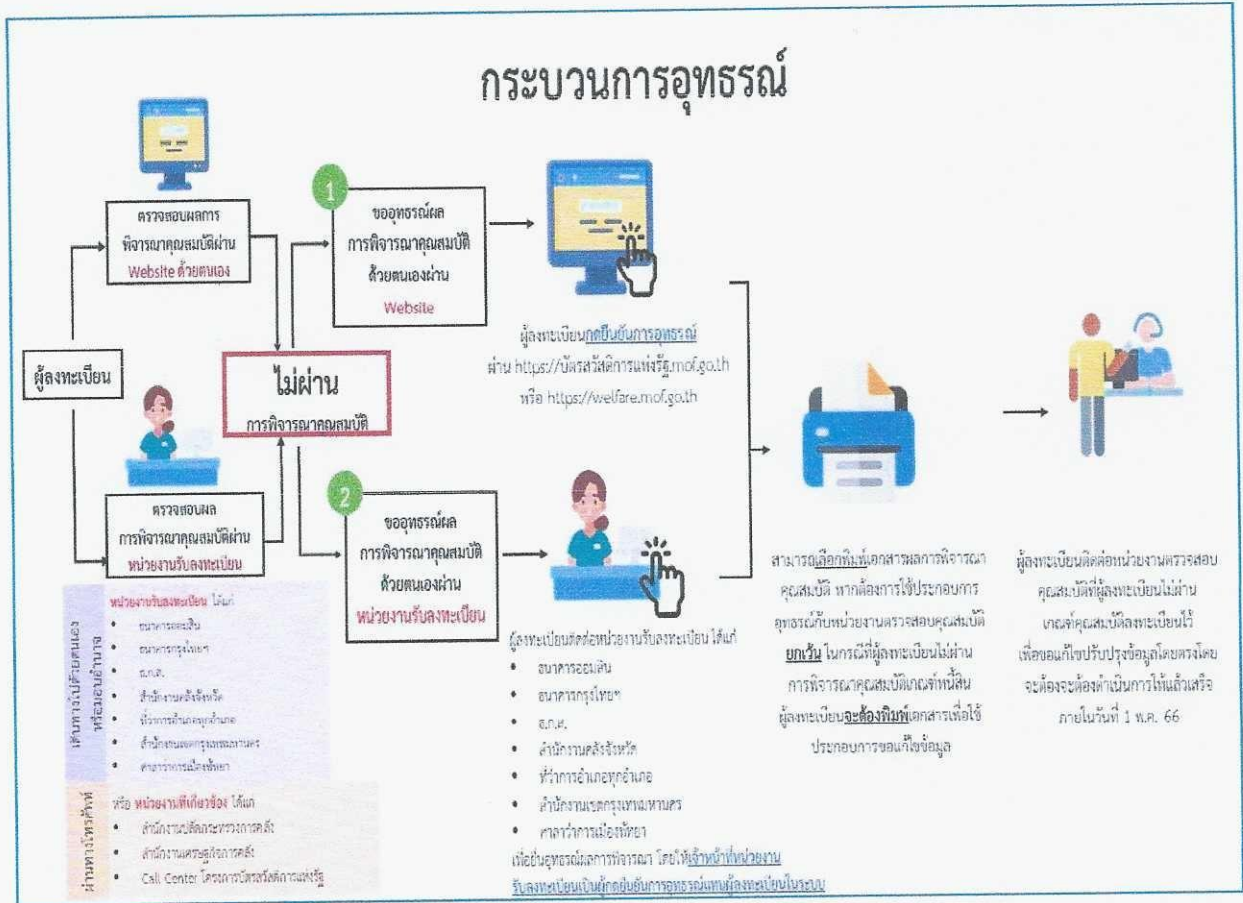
กระบวนการอุทธรณ์

ตรวจสอบผลการพิจารณาคุณสมบัติผ่าน Website ด้วยตนเอง

ผู้ลงทะเบียน

ตรวจสอบผลการพิจารณาคุณสมบัติผ่าน หน่วยงานรับลงทะเบียน

ไม่ผ่าน
การพิจารณาคุณสมบัติ

1
ขออุทธรณ์ผลการพิจารณาคุณสมบัติด้วยตนเองผ่าน Website

ผู้ลงทะเบียนกดยืนยันการอุทธรณ์ ผ่าน https://บัตรสวัสดิการแห่งรัฐ.mof.go.th หรือ https://welfare.mof.go.th

2
ขออุทธรณ์ผลการพิจารณาคุณสมบัติด้วยตนเองผ่าน หน่วยงานรับลงทะเบียน

ผู้ลงทะเบียนติดต่อหน่วยงานรับลงทะเบียน ได้แก่
• ธนาคารออมสิน
• ธนาคารกรุงไทยฯ
• ธ.ก.ส.
• สำนักงานคลังจังหวัด
• ที่ว่าการอำเภอทุกอำเภอ
• สำนักงานเขตกรุงเทพมหานคร
• ศาลาว่าการเมืองพัทยา
เพื่อยื่นอุทธรณ์ผลการพิจารณา โดยให้เจ้าหน้าที่หน่วยงานรับลงทะเบียนเป็นผู้กดยืนยันการอุทธรณ์แทนผู้ลงทะเบียนในระบบ

เดินทางไปด้วยตนเองหรือมอบอำนาจ
หน่วยงานรับลงทะเบียน ได้แก่
• ธนาคารออมสิน
• ธนาคารกรุงไทยฯ
• ธ.ก.ส.
• สำนักงานคลังจังหวัด
• ที่ว่าการอำเภอทุกอำเภอ
• สำนักงานเขตกรุงเทพมหานคร
• ศาลาว่าการเมืองพัทยา

ผ่านทางโทรศัพท์
หรือ หน่วยงานที่เกี่ยวข้อง ได้แก่
• สำนักงานปลัดกระทรวงการคลัง
• สำนักงานเศรษฐกิจการคลัง
• Call Center โครงการบัตรสวัสดิการแห่งรัฐ

สามารถเลือกพิมพ์เอกสารผลการพิจารณาคุณสมบัติ หากต้องการใช้ประกอบการอุทธรณ์กับหน่วยงานตรวจสอบคุณสมบัติ ยกเว้น ในกรณีที่ผู้ลงทะเบียนไม่ผ่านการพิจารณาคุณสมบัติเกณฑ์หนี้สิน ผู้ลงทะเบียนจะต้องพิมพ์เอกสารเพื่อใช้ประกอบการขอแก้ไขข้อมูล

ผู้ลงทะเบียนติดต่อหน่วยงานตรวจสอบคุณสมบัติที่ผู้ลงทะเบียนไม่ผ่านเกณฑ์คุณสมบัติลงทะเบียนไว้ เพื่อขอแก้ไขปรับปรุงข้อมูลโดยตรงโดยจะต้องจะต้องดำเนินการให้แล้วเสร็จภายในวันที่ 1 พ.ค. 66